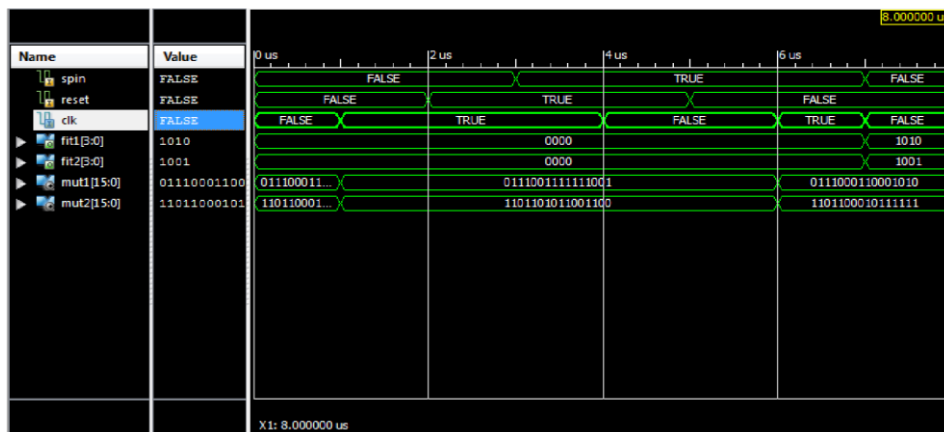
8.000000 u

| Name | Value |
|---|---|
| spin | FALSE |
| reset | FALSE |
| clk | FALSE |
| fit1[3:0] | 1010 |
| fit2[3:0] | 1001 |
| mut1[15:0] | 01110001100 |
| mut2[15:0] | 11011000101 |

0 us
2 us
4 us
6 us

FALSE
TRUE
FALSE

FALSE
TRUE
FALSE

FALSE
TRUE
FALSE
TRUE
FALSE

0000
1010

0000
1001

011100011...
0111001111111001
0111000110001010

110110001...
1101101011001100
1101100010111111

X1: 8.000000 us